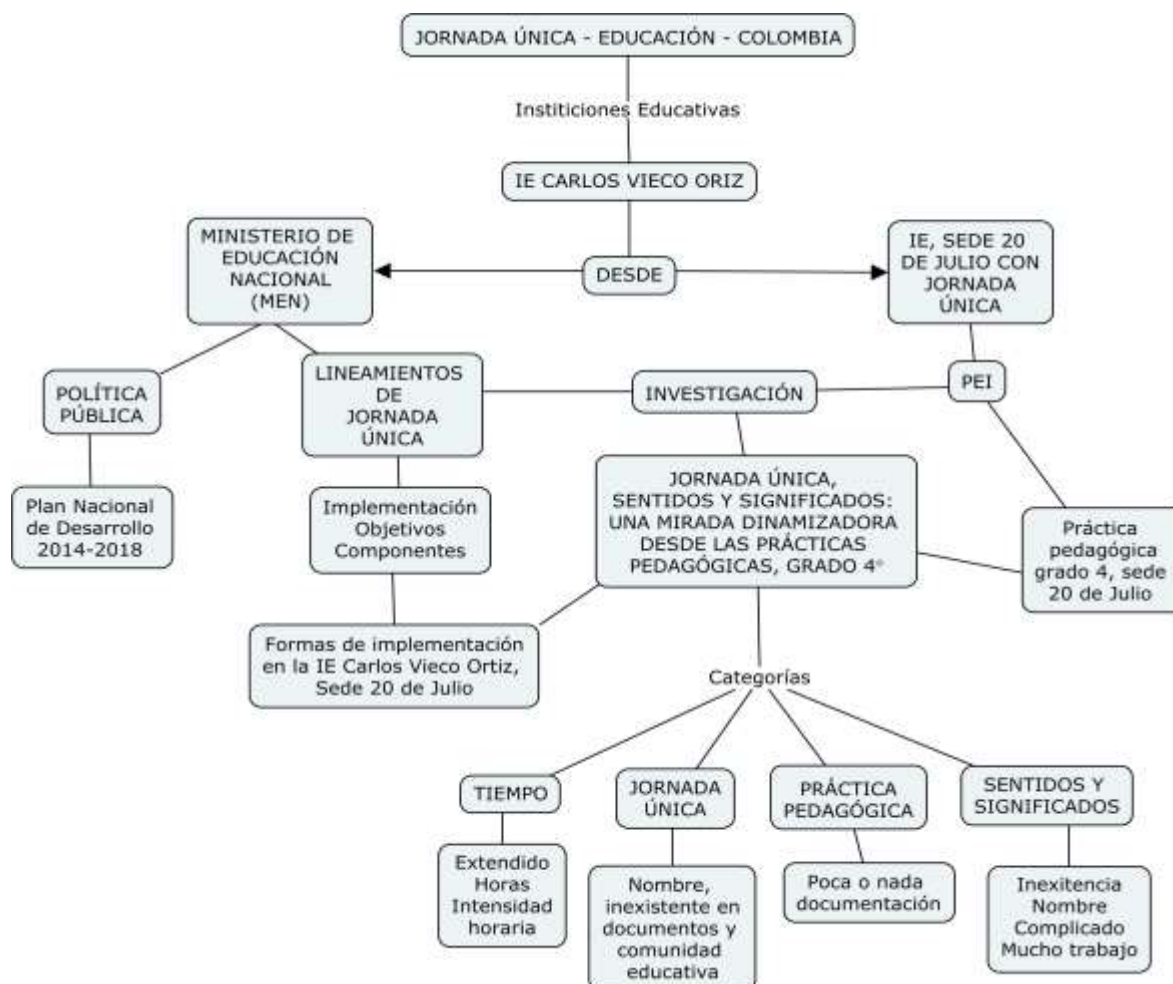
JORNADA ÚNICA - EDUCACIÓN - COLOMBIA

Institiciones Educativas

IE CARLOS VIECO ORIZ

DESDE

MINISTERIO DE EDUCACIÓN NACIONAL (MEN)

IE, SEDE 20 DE JULIO CON JORNADA ÚNICA

POLÍTICA PÚBLICA

LINEAMIENTOS DE JORNADA ÚNICA

INVESTIGACIÓN

PEI

Plan Nacional de Desarrollo 2014-2018

Implementación Objetivos Componentes

JORNADA ÚNICA, SENTIDOS Y SIGNIFICADOS: UNA MIRADA DINAMIZADORA DESDE LAS PRÁCTICAS PEDAGÓGICAS, GRADO 4°

Práctica pedagógica grado 4, sede 20 de Julio

Formas de implementación en la IE Carlos Vieco Ortiz, Sede 20 de Julio

Categorías

TIEMPO

JORNADA ÚNICA

PRÁCTICA PEDAGÓGICA

SENTIDOS Y SIGNIFICADOS

Extendido Horas Intensidad horaria

Nombre, inexistente en documentos y comunidad educativa

Poca o nada documentación

Inexitencia Nombre Complicado Mucho trabajo